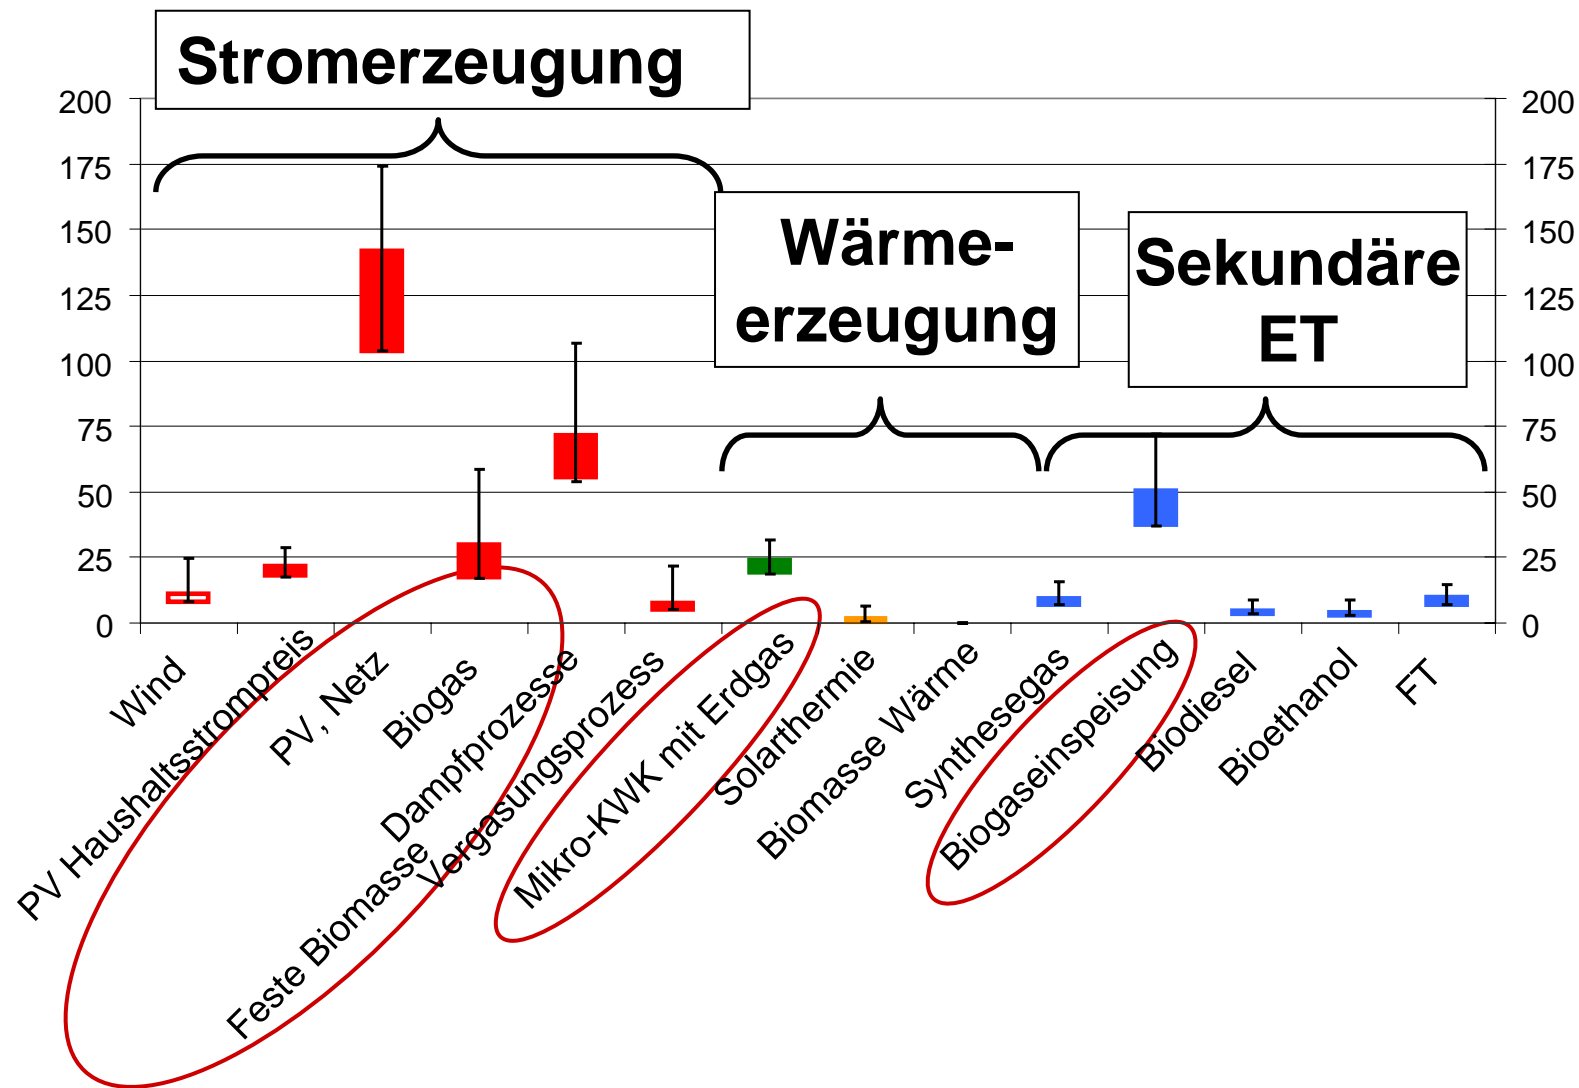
Stromerzeugung

Wärme-erzeugung

Sekundäre ET

200
175
150
125
100
75
50
25
0

200
175
150
125
100
75
50
25
0

Wind
PV Haushaltsstrompreis
PV, Netz
Biogas
Feste Biomasse Dampfprozesse
Vergasungsprozess
Mikro-KWK mit Erdgas
Solarthermie
Biomasse Wärme
Synthesegas
Biogaseinspeisung
Biodiesel
Bioethanol
FT